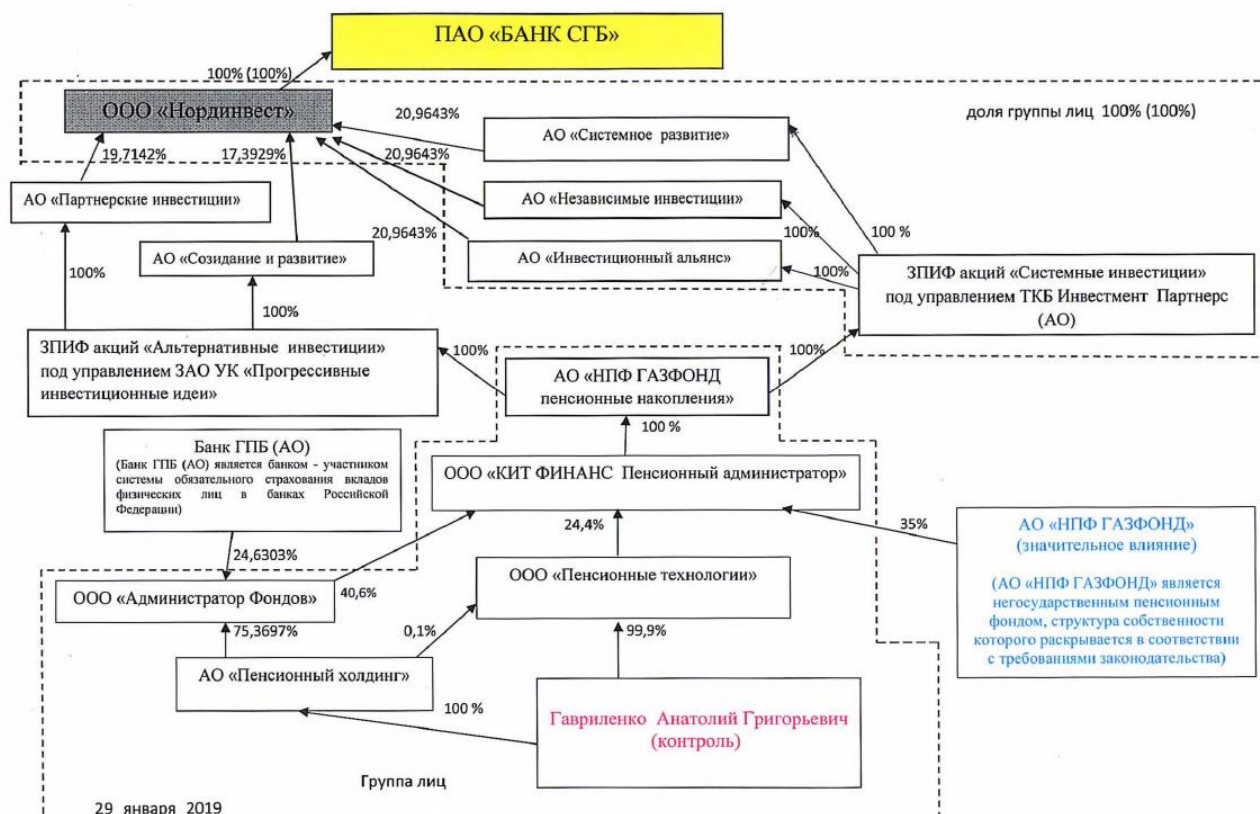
ПАО «БАНК СГБ»

100% (100%)

ООО «Нординвест»

доля группы лиц 100% (100%)

20,9643%

АО «Системное развитие»

19,7142%

17,3929%

20,9643%

АО «Партнерские инвестиции»

АО «Независимые инвестиции»

20,9643%

100%

100 %

АО «Созидание и развитие»

АО «Инвестиционный альянс»

100%

100%

ЗПИФ акций «Системные инвестиции» под управлением ТКБ Инвестмент Партнерс (АО)

100%

ЗПИФ акций «Альтернативные инвестиции» под управлением ЗАО УК «Прогрессивные инвестиционные идеи»

100%

100%

АО «НПФ ГАЗФОНД пенсионные накопления»

100 %

Банк ГПБ (АО)
(Банк ГПБ (АО) является банком - участником системы обязательного страхования вкладов физических лиц в банках Российской Федерации)

ООО «КИТ ФИНАНС Пенсионный администратор»

24,4%

35%

АО «НПФ ГАЗФОНД» (значительное влияние)

(АО «НПФ ГАЗФОНД» является негосударственным пенсионным фондом, структура собственности которого раскрывается в соответствии с требованиями законодательства)

24,6303%

ООО «Пенсионные технологии»

ООО «Администратор Фондов»

40,6%

75,3697%

0,1%

99,9%

АО «Пенсионный холдинг»

100 %

Гавриленко Анатолий Григорьевич (контроль)

Группа лиц

29 января 2019